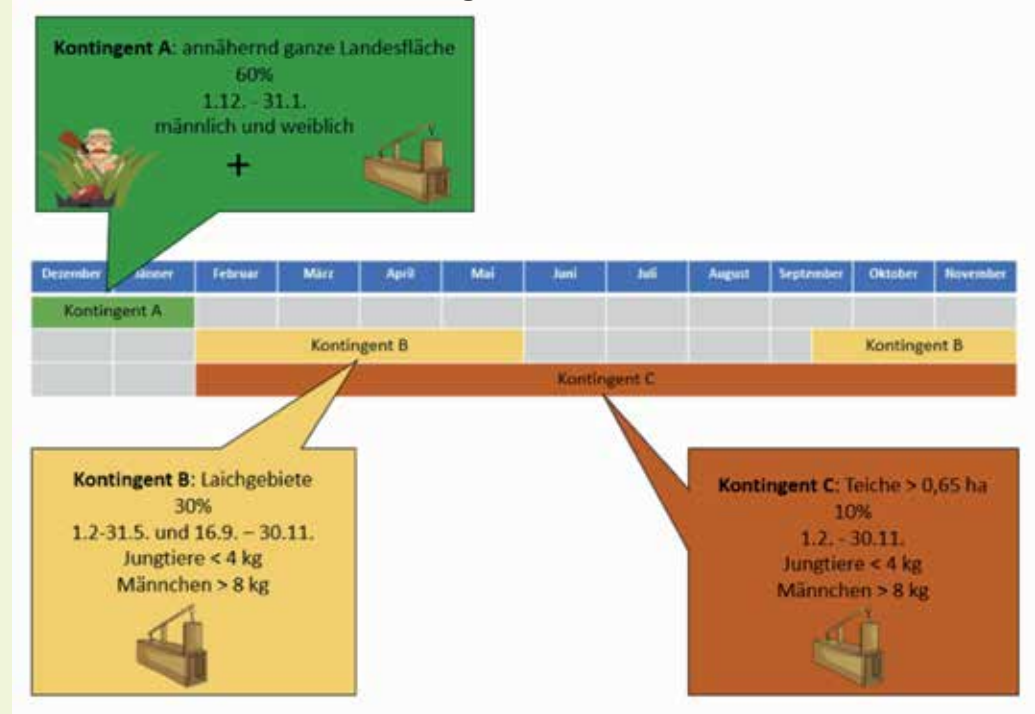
**Kontingent A**: annähernd ganze Landesfläche
60%
1.12. - 31.1.
männlich und weiblich
+

| Dezember | Jänner | Februar | März | April | Mai | Juni | Juli | August | September | Oktober | November |
|---|---|---|---|---|---|---|---|---|---|---|---|
| Kontingent A | | | | | | | | | | | |
| | | Kontingent B | | | | | | | | Kontingent B | |
| | | Kontingent C | | | | | | | | | |

**Kontingent B**: Laichgebiete
30%
1.2-31.5. und 16.9. – 30.11.
Jungtiere < 4 kg
Männchen > 8 kg

**Kontingent C**: Teiche > 0,65 ha
10%
1.2. - 30.11.
Jungtiere < 4 kg
Männchen > 8 kg